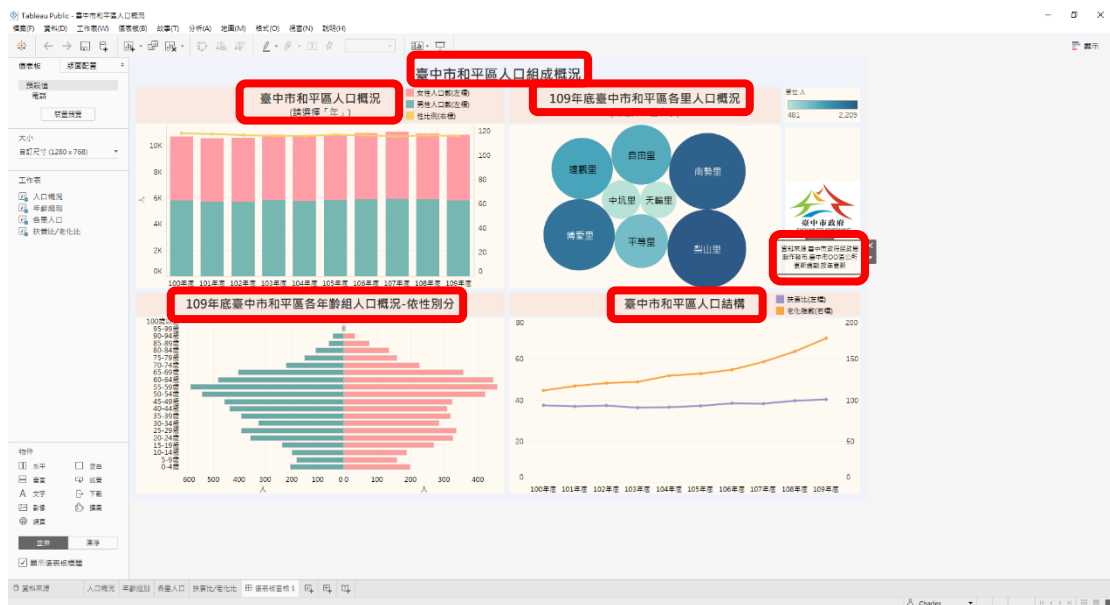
Tableau Public - 臺中市和平區人口概況
檔案(F) 資料(D) 工作表(W) 儀表板(B) 故事(T) 分析(A) 地圖(M) 格式(O) 視窗(N) 說明(H)
顯示

儀表板 版面配置
預設值
電話
裝置預覽
大小
自訂尺寸 (1280 x 768)
工作表
人口概況
年齡組別
各里人口
扶養比/老化比

物件
水平 空白
垂直 延伸
文字 下載
影像 擴展
網頁
並排 浮動
顯示儀表板標題

臺中市和平區人口組成概況

臺中市和平區人口概況
(請選擇「年」)
女性人口數(左欄)
男性人口數(左欄)
性比例(右欄)
10K 8K 6K 4K 2K 0K
120 100 80 60 40 20 0
人
100年度 101年度 102年度 103年度 104年度 105年度 106年度 107年度 108年度 109年度

109年底臺中市和平區各里人口概況
單位:人
481 2,209
博愛里 自由里 南勢里 中坑里 天輪里 博愛里 平等里 梨山里

臺中市政府
資料來源:臺中市政府民政局 製作單位:臺中市○○區公所 最新: 資料日期已更新

109年底臺中市和平區各年齡組人口概況-依性別分
100歲以上
95-99歲
90-94歲
85-89歲
80-84歲
75-79歲
70-74歲
65-69歲
60-64歲
55-59歲
50-54歲
45-49歲
40-44歲
35-39歲
30-34歲
25-29歲
20-24歲
15-19歲
10-14歲
5-9歲
0-4歲
600 500 400 300 200 100 0 0 100 200 300 400
人 人

臺中市和平區人口結構
扶養比(左欄)
老化指數(右欄)
80 60 40 20 0
200 150 100 50 0
100年度 101年度 102年度 103年度 104年度 105年度 106年度 107年度 108年度 109年度

資料來源 人口概況 年齡組別 各里人口 扶養比/老化比 儀表板畫格 1
Charles